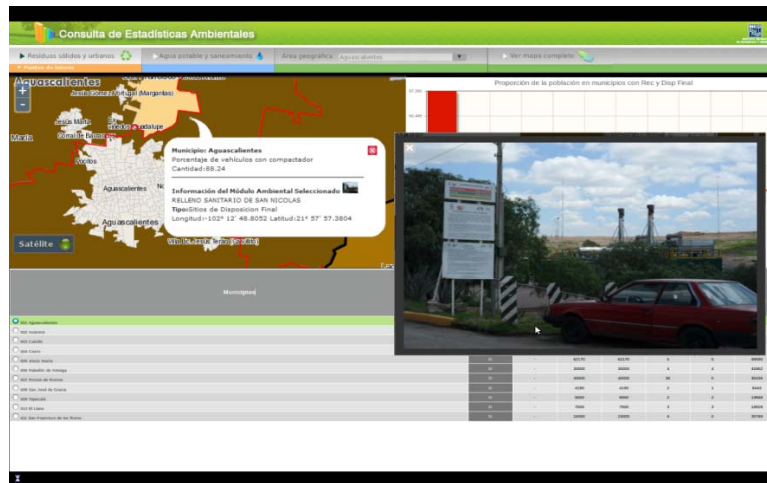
Consulta de Estadísticas Ambientales

▶ Residuos sólidos y urbanos

Agua potable y saneamiento

Área geográfica Aguascalientes

Ver mapa completo

Aguascalientes

Jesús Gómez Portugal (Margaritas)

Jesús María

Corral de Barrancos

Aguascalientes

Aguascalientes

Villa Lic. Jesús Terán (Calvillito)

Satélite

Proporción de la población en municipios con Rec y Disp Final

Municipio: Aguascalientes

Porcentaje de vehículos con compactador

Cantidad:88.24

Información del Módulo Ambiental Seleccionado

RELLENO SANITARIO DE SAN NICOLAS

Tipo:Sitios de Disposición Final

Longitud:-102° 12' 48.8052 Latitud:21° 57' 57.3804

Municipio

001 Aguascalientes
002 Asientos
003 Calvillo
004 Cosío
005 Jesús María
006 Pabellón de Arteaga
007 Rincón de Romos
008 San José de Gracia
009 Tepezalá
010 El Llano
011 San Francisco de los Romo